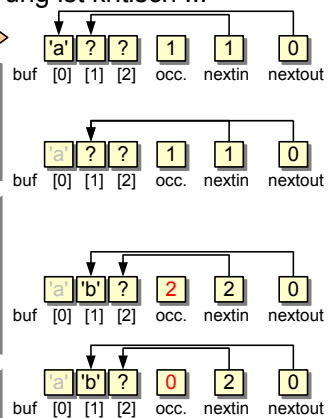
ung ist kritisch ...

'a' ? ? 1 1 0
buf [0] [1] [2] occ. nextin nextout

'a' ? ? 1 1 0
buf [0] [1] [2] occ. nextin nextout

'a' 'b' ? 2 2 0
buf [0] [1] [2] occ. nextin nextout

'a' 'b' ? 0 2 0
buf [0] [1] [2] occ. nextin nextout